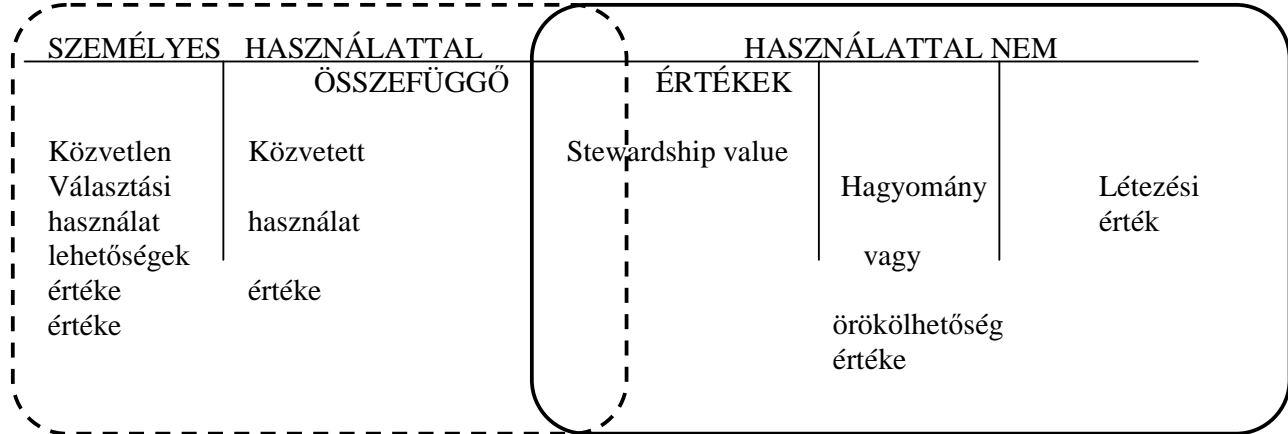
SZEMÉLYES HASZNÁLATTAL HASZNÁLATTAL NEM

ÖSSZEFÜGGŐ ÉRTÉKEK

Közvetlen Közvetett Stewardship value

Választási

Hagyomány Létezési

használat használat érték

lehetőségek

vagy

értéke értéke

értéke

örökölhetőség

értéke